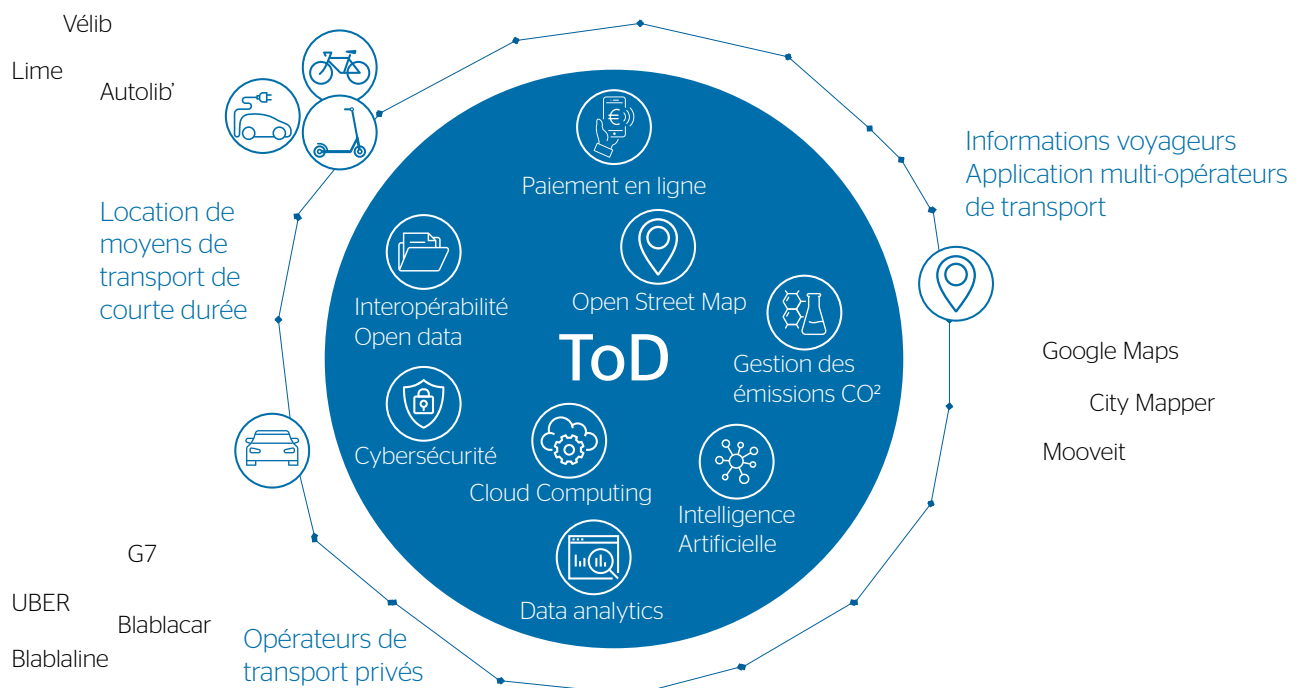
Vélib

Lime

Autolib'

Location de moyens de transport de courte durée

Informations voyageurs
Application multi-opérateurs de transport

Paiement en ligne

Interopérabilité
Open data

Open Street Map

ToD

Gestion des émissions CO²

Cybersécurité

Cloud Computing

Intelligence Artificielle

Data analytics

Google Maps

City Mapper

Mooveit

G7

UBER

Blablacar

Blablaline

Opérateurs de transport privés